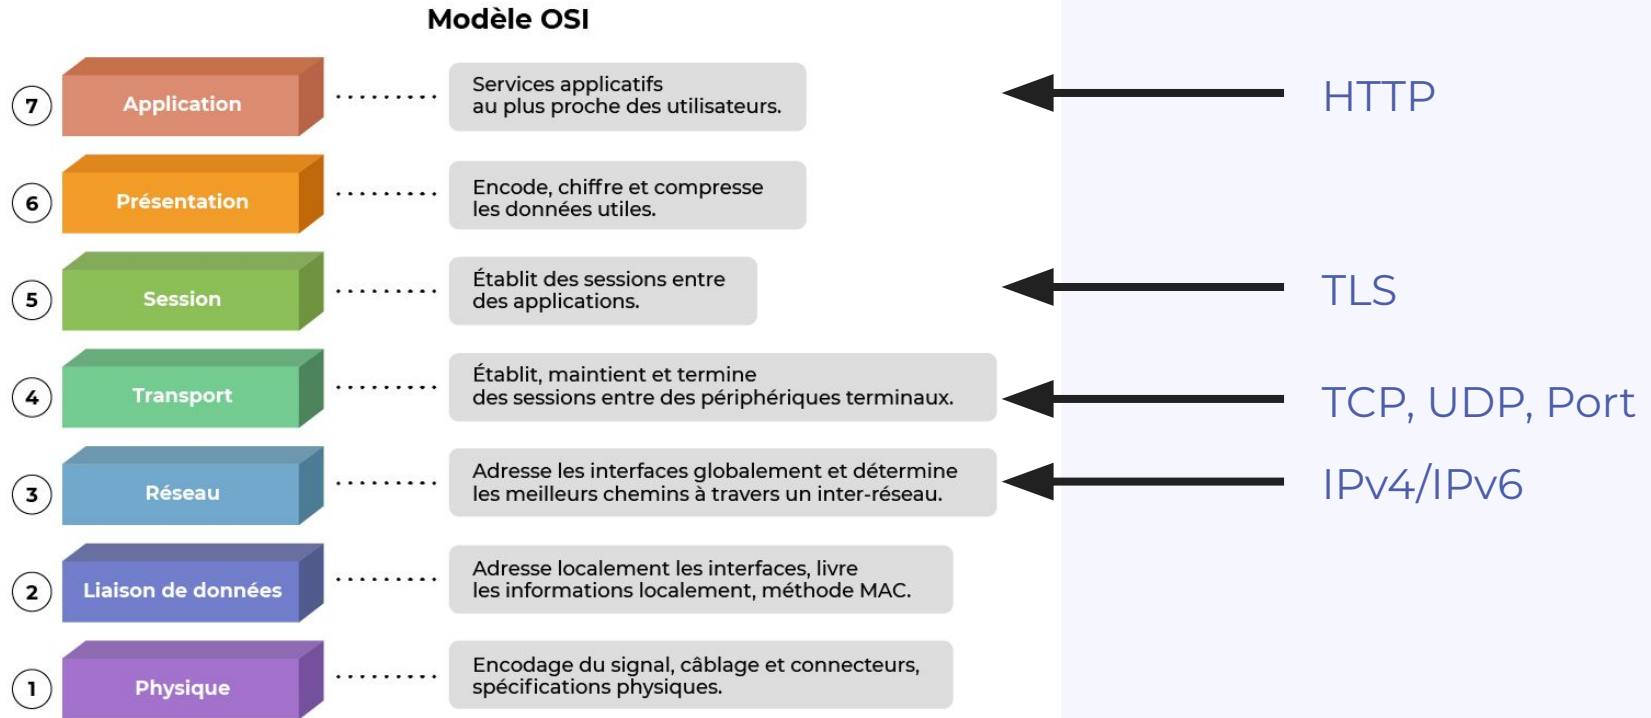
Modèle OSI

7 Application Services applicatifs au plus proche des utilisateurs. HTTP

6 Présentation Encode, chiffre et compresse les données utiles.

5 Session Établit des sessions entre des applications. TLS

4 Transport Établit, maintient et termine des sessions entre des périphériques terminaux. TCP, UDP, Port

3 Réseau Adresse les interfaces globalement et détermine les meilleurs chemins à travers un inter-réseau. IPv4/IPv6

2 Liaison de données Adresse localement les interfaces, livre les informations localement, méthode MAC.

1 Physique Encodage du signal, câblage et connecteurs, spécifications physiques.